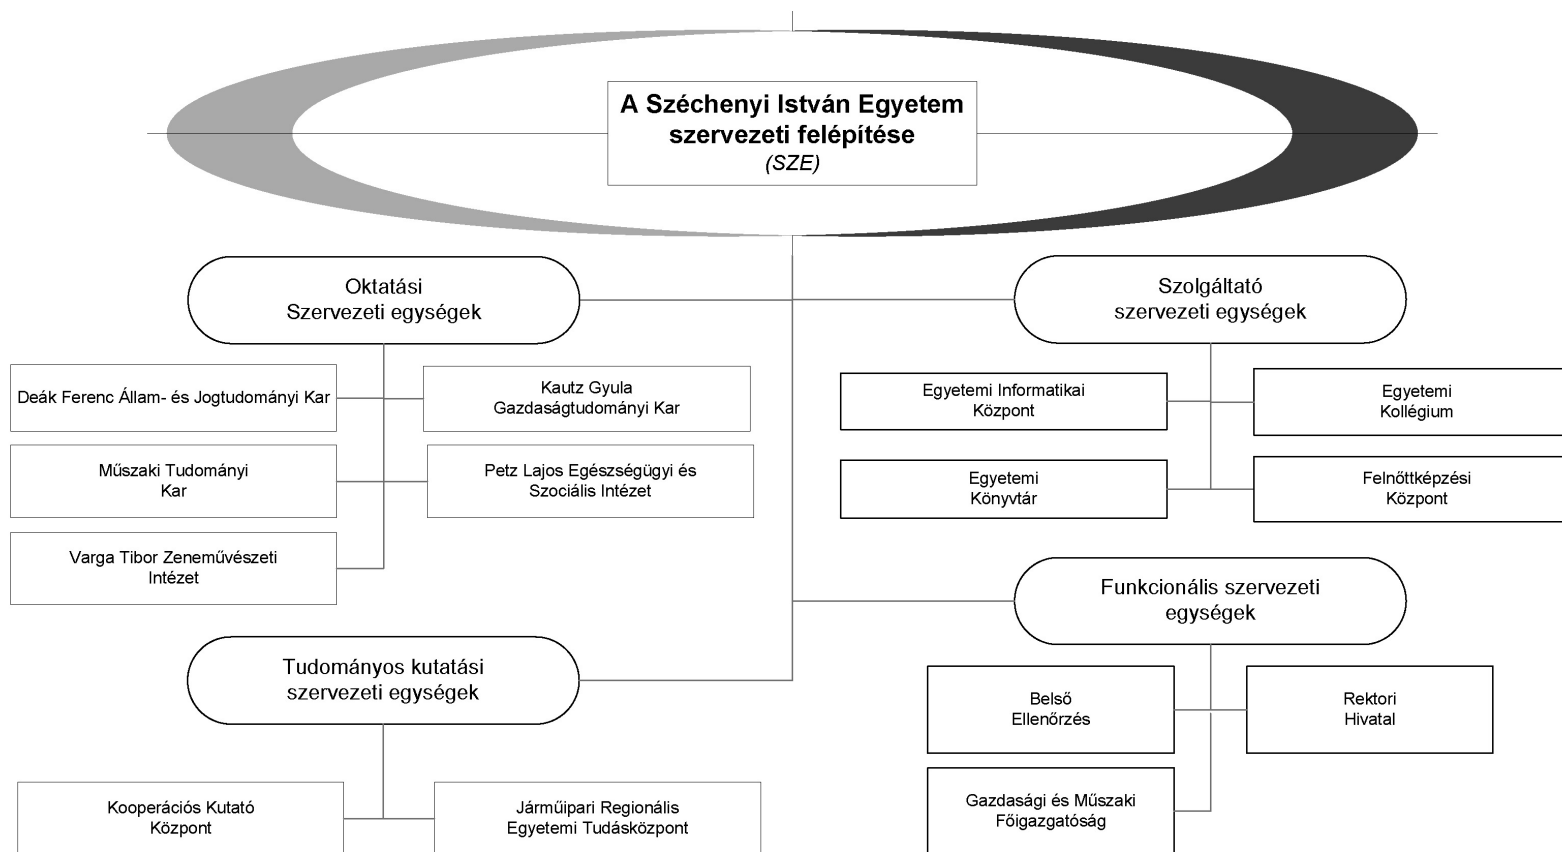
A Széchenyi István Egyetem szervezeti felépítése
(SZE)

Oktatási
Szervezeti egységek

Deák Ferenc Állam- és Jogtudományi Kar

Kautz Gyula
Gazdaságtudományi Kar

Műszaki Tudományi
Kar

Petz Lajos Egészségügyi és
Szociális Intézet

Varga Tibor Zeneművészeti
Intézet

Tudományos kutatási
szervezeti egységek

Kooperációs Kutató
Központ

Járműipari Regionális
Egyetemi Tudásközpont

Szolgáltató
szervezeti egységek

Egyetemi Informatikai
Központ

Egyetemi
Kollégium

Egyetemi
Könyvtár

Felnőttképzési
Központ

Funkcionális szervezeti
egységek

Belső
Ellenőrzés

Rektori
Hivatal

Gazdasági és Műszaki
Főigazgatóság